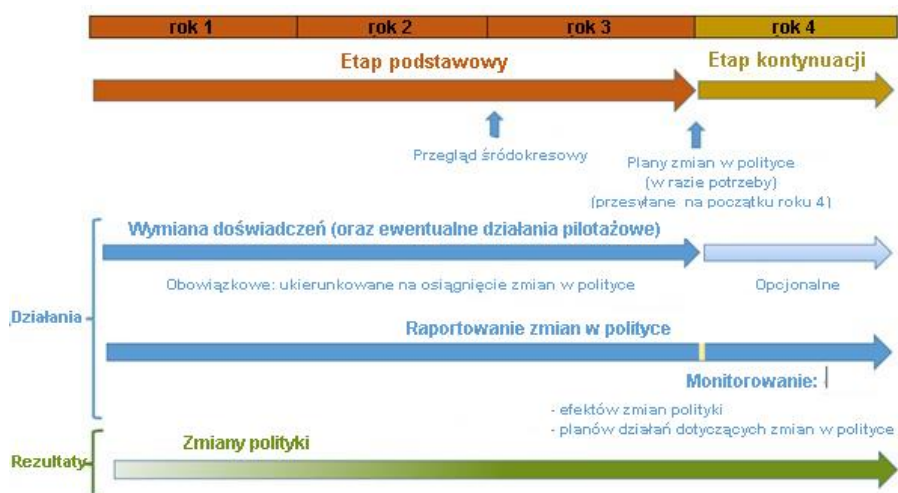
| rok 1 | rok 2 | rok 3 | rok 4 |
|---|---|---|---|

Etap podstawowy

Etap kontynuacji

Przegląd śródokresowy

Plany zmian w polityce (w razie potrzeby) (przesyłane na początku roku 4)

Wymiana doświadczeń (oraz ewentualne działania pilotażowe)

Obowiązkowe: ukierunkowane na osiągnięcie zmian w polityce

Opcjonalne

Działania

Raportowanie zmian w polityce

Monitorowanie:

- efektów zmian polityki
- planów działań dotyczących zmian w polityce

Rezultaty

Zmiany polityki